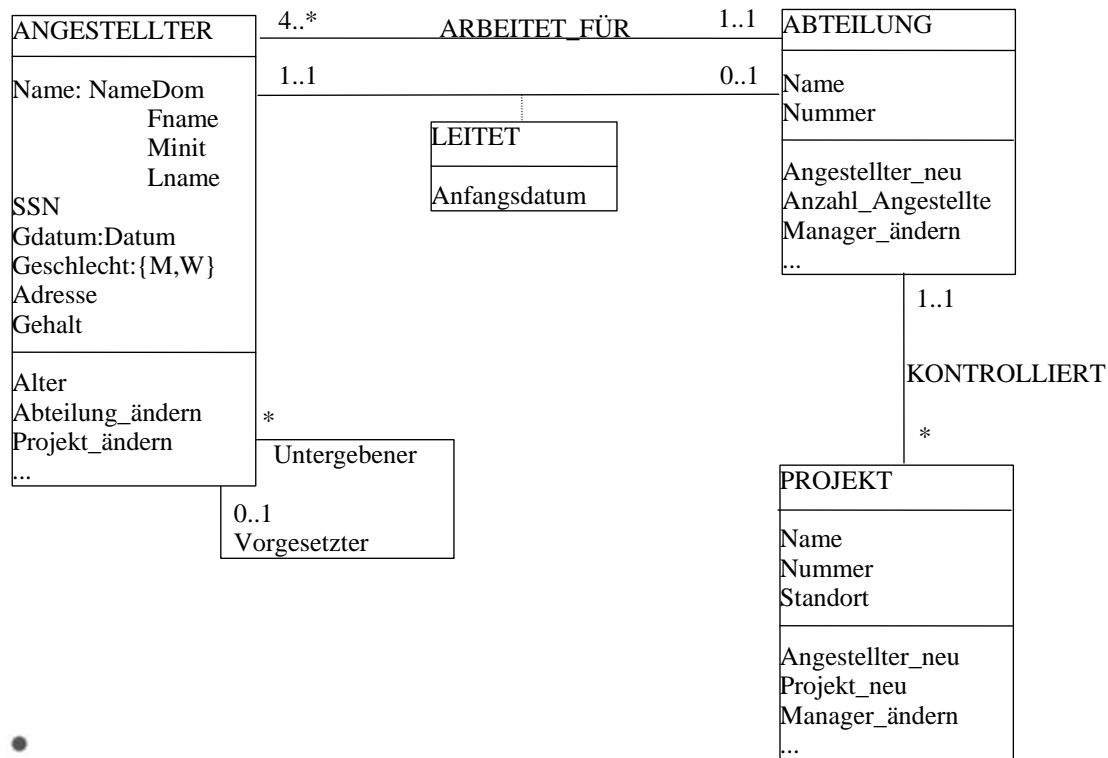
ANGESTELLTER

Name: NameDom
Fname
Minit
Lname
SSN
Gdatum:Datum
Geschlecht:{M,W}
Adresse
Gehalt

Alter
Abteilung_ändern
Projekt_ändern
...

4..*
ARBEITET_FÜR
1..1

1..1
0..1

LEITET

Anfangsdatum

ABTEILUNG

Name
Nummer

Angestellter_neu
Anzahl_Angestellte
Manager_ändern
...

1..1
KONTROLLIERT
*

*
Untergebener
0..1
Vorgesetzter

PROJEKT

Name
Nummer
Standort

Angestellter_neu
Projekt_neu
Manager_ändern
...